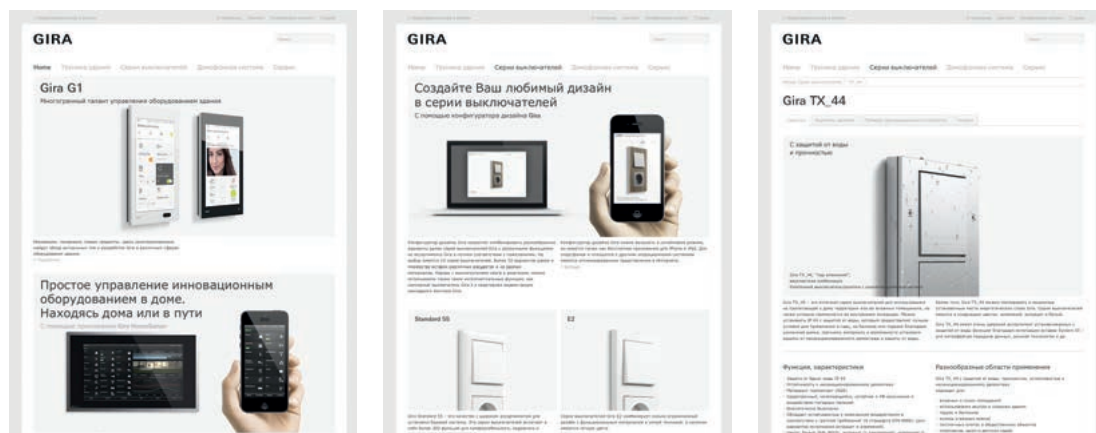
GIRA

Home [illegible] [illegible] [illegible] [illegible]

Gira G1

Многогранный талант управления оборудованием здания

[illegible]

Простое управление инновационным оборудованием в доме. Находясь дома или в пути

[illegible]

GIRA

Серии выключателей

Создайте Ваш любимый дизайн в серии выключателей

С помощью конфигуратора дизайна Gira

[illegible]

Standard 55

E2

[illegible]

GIRA

Серии выключателей

Gira TX_44

С защитой от воды и пронности

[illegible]

Функции, характеристики

Разнообразные области применения

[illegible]